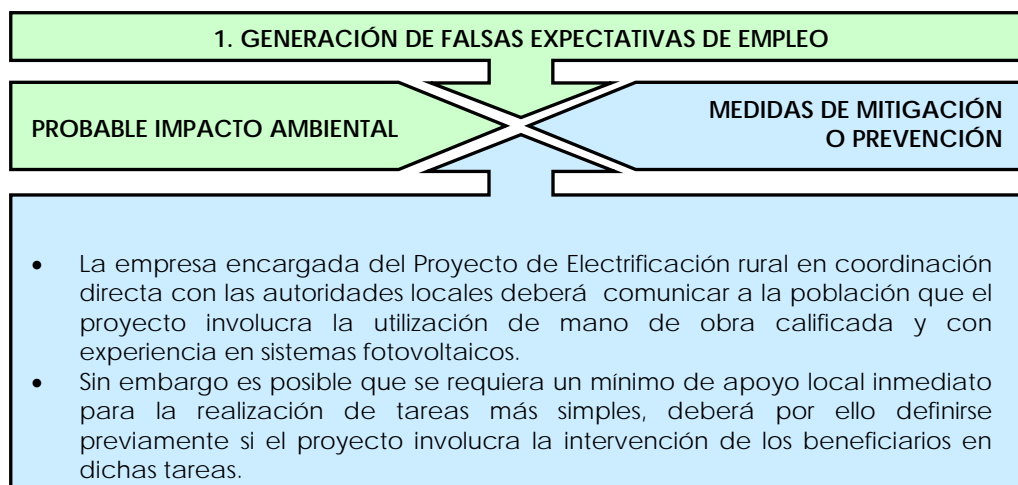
1. GENERACIÓN DE FALSAS EXPECTATIVAS DE EMPLEO

PROBABLE IMPACTO AMBIENTAL

MEDIDAS DE MITIGACIÓN O PREVENCIÓN

- La empresa encargada del Proyecto de Electrificación rural en coordinación directa con las autoridades locales deberá comunicar a la población que el proyecto involucra la utilización de mano de obra calificada y con experiencia en sistemas fotovoltaicos.
- Sin embargo es posible que se requiera un mínimo de apoyo local inmediato para la realización de tareas más simples, deberá por ello definirse previamente si el proyecto involucra la intervención de los beneficiarios en dichas tareas.